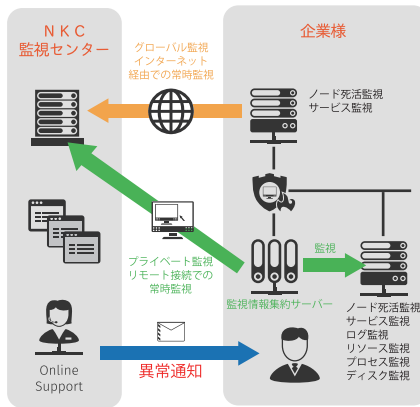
ＮＫＣ
監視センター

企業様

グローバル監視
インターネット
経由での常時監視

ノード死活監視
サービス監視

プライベート監視
リモート接続での
常時監視

監視

監視情報集約サーバー

ノード死活監視
サービス監視
ログ監視
リソース監視
プロセス監視
ディスク監視

Online
Support

異常通知